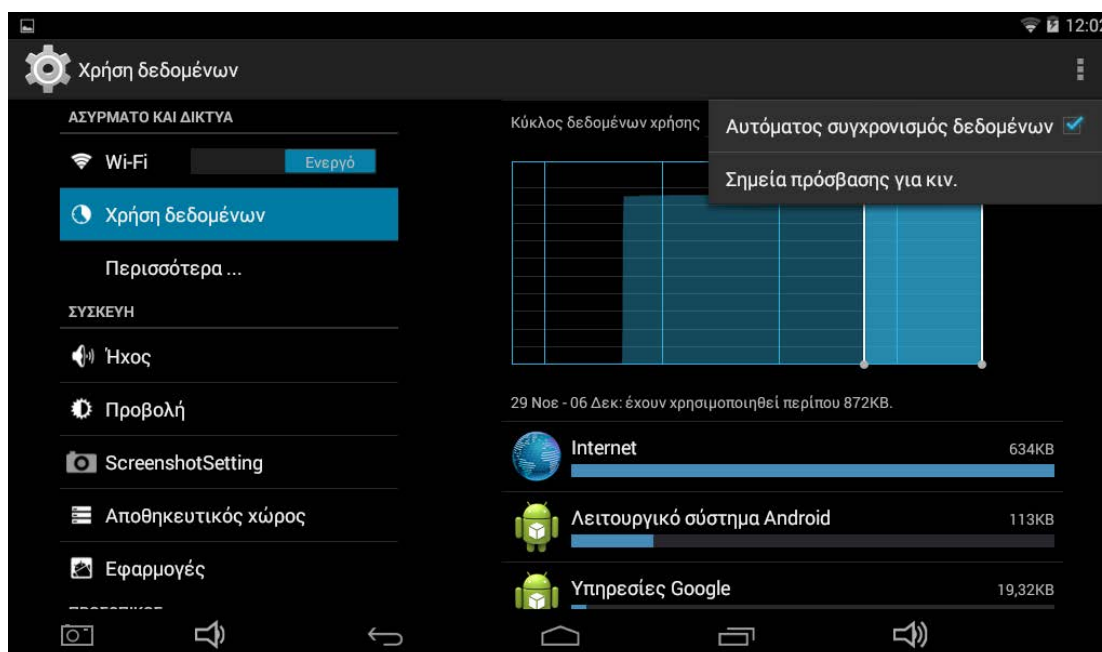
12:02

Χρήση δεδομένων

ΑΣΥΡΜΑΤΟ ΚΑΙ ΔΙΚΤΥΑ

Wi-Fi

Ενεργό

Χρήση δεδομένων

Περισσότερα ...

ΣΥΣΚΕΥΗ

Ήχος

Προβολή

ScreenshotSetting

Αποθηκευτικός χώρος

Εφαρμογές

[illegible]

Κύκλος δεδομένων χρήσης

Αυτόματος συγχρονισμός δεδομένων

Σημεία πρόσβασης για κιν.

29 Νοε - 06 Δεκ: έχουν χρησιμοποιηθεί περίπου 872KB.

Internet 634KB

Λειτουργικό σύστημα Android 113KB

Υπηρεσίες Google 19,32KB